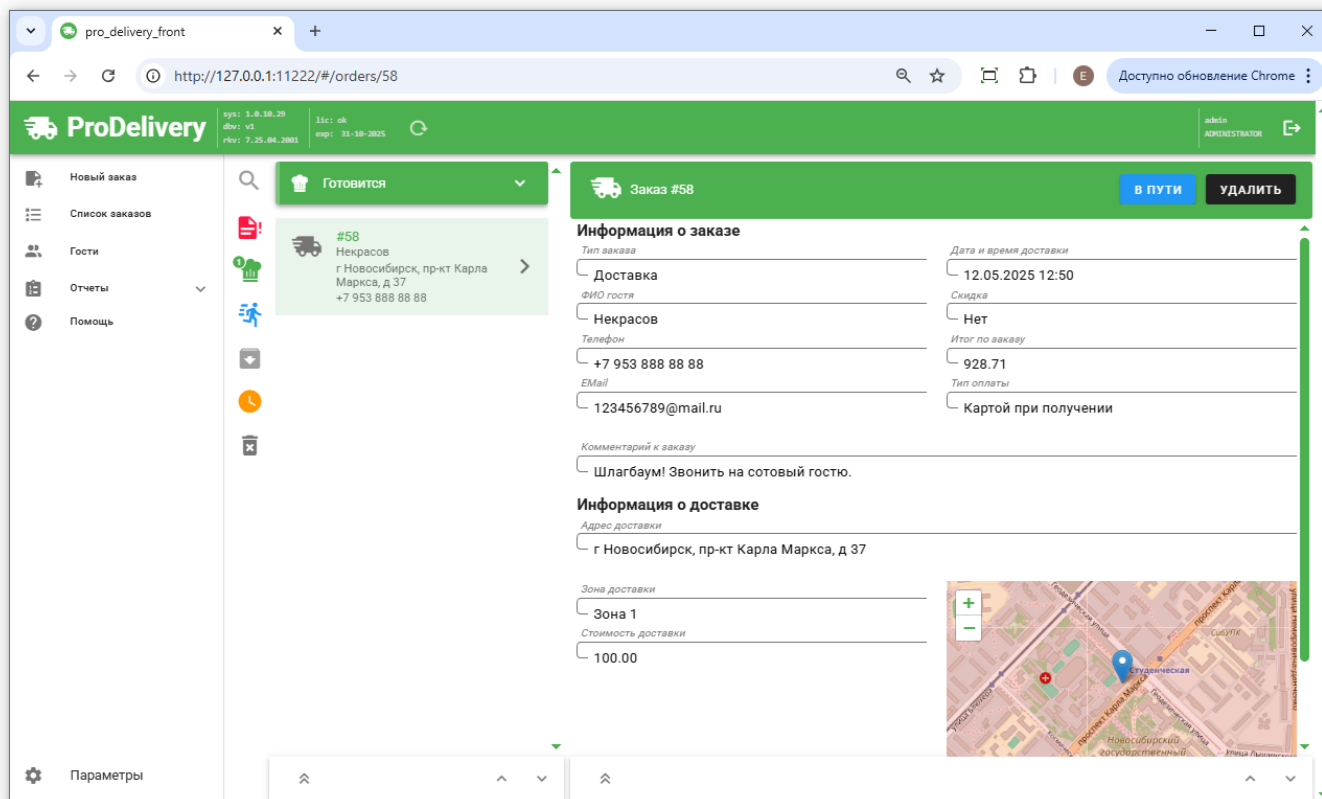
pro_delivery_front
http://127.0.0.1:11222/#/orders/58
Доступно обновление Chrome

ProDelivery
sys: 1.0.10.29
dbv: v1
rkv: 7.25.04.2001
lic: ok
exp: 31-10-2025
admin
ADMINISTRATOR

Новый заказ
Список заказов
Гости
Отчеты
Помощь
Параметры

Готовится
#58
Некрасов
г Новосибирск, пр-кт Карла Маркса, д 37
+7 953 888 88 88

Заказ #58
В ПУТИ
УДАЛИТЬ

Информация о заказе
Тип заказа
Доставка
Дата и время доставки
12.05.2025 12:50
ФИО гостя
Некрасов
Скидка
Нет
Телефон
+7 953 888 88 88
Итог по заказу
928.71
EMail
123456789@mail.ru
Тип оплаты
Картой при получении
Комментарий к заказу
Шлагбаум! Звонить на сотовый гостю.

Информация о доставке
Адрес доставки
г Новосибирск, пр-кт Карла Маркса, д 37
Зона доставки
Зона 1
Стоимость доставки
100.00

Студенческая
проспект Карла Маркса
Новосибирский государственный
СибГУК